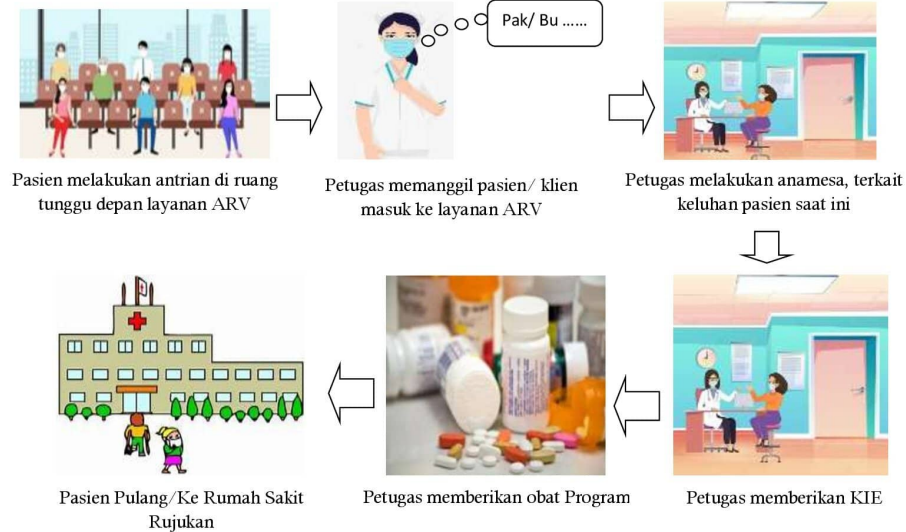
Pasien melakukan antrian di ruang tunggu depan layanan ARV

Pak/ Bu ......

Petugas memanggil pasien/ klien masuk ke layanan ARV

Petugas melakukan anamesa, terkait keluhan pasien saat ini

Pasien Pulang/Ke Rumah Sakit Rujukan

Petugas memberikan obat Program

Petugas memberikan KIE